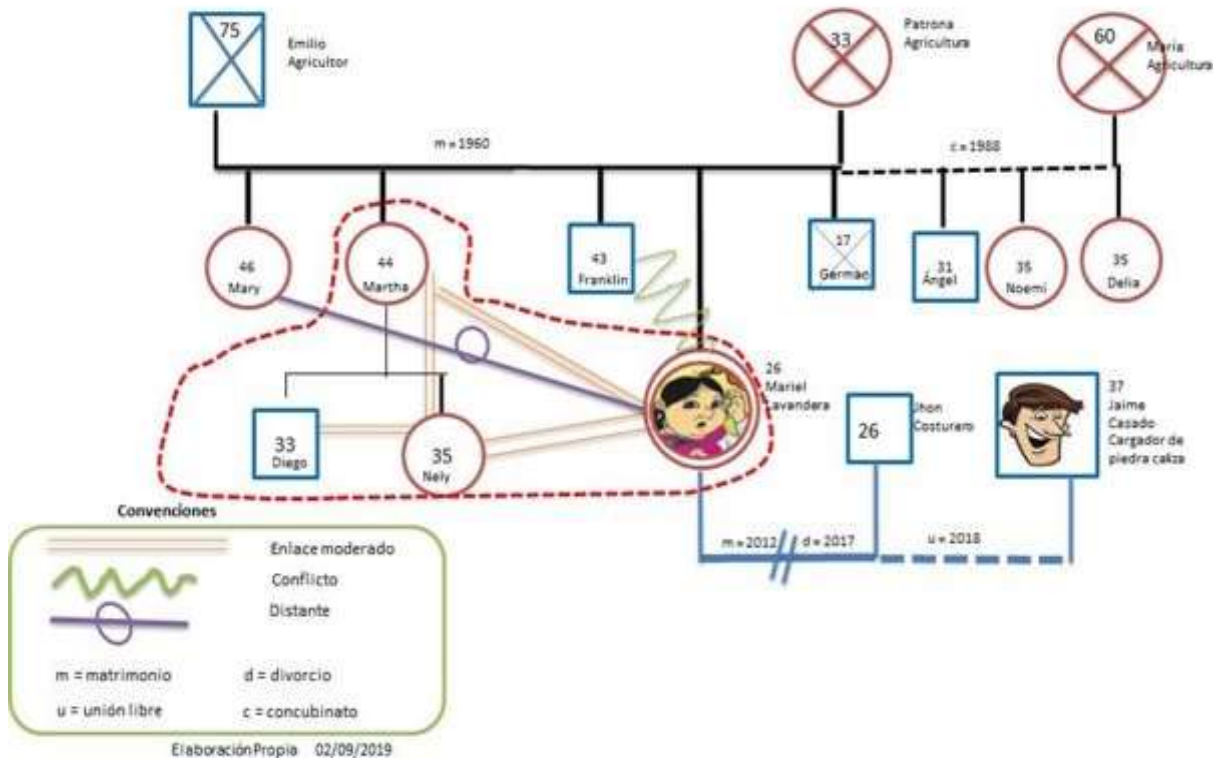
75
Emilio
Agricultor

33
Patrona
Agricultura

60
Maria
Agricultura

m = 1960

c = 1988

46
Mary

44
Martha

43
Franklin

17
Germán

31
Ángel

35
Noemí

35
Delia

26
Mariel
Lavandera

33
Diego

35
Nely

26
Jhon
Costurero

37
Jaime
Casado
Cargador de piedra caliza

m = 2012
d = 2017
u = 2018

Convenciones
Enlace moderado
Conflicto
Distante
m = matrimonio
d = divorcio
u = unión libre
c = concubinato

ElaboraciónPropia 02/09/2019